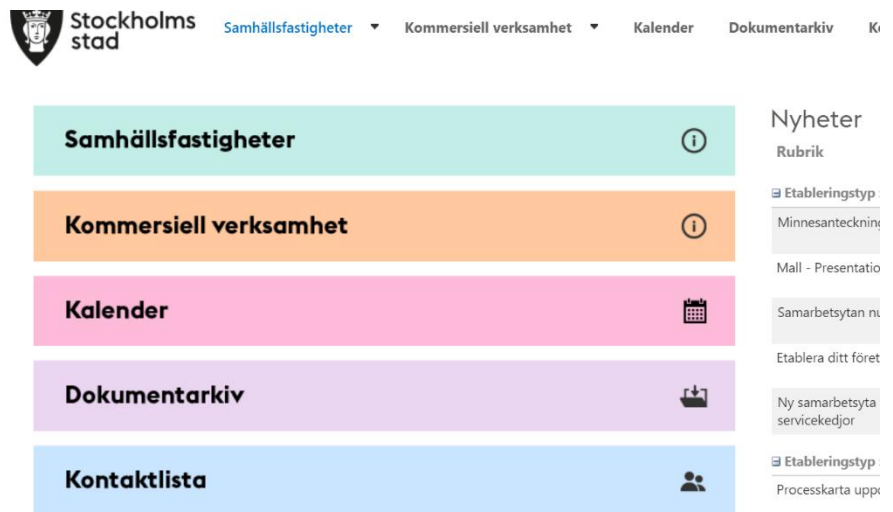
Stockholms stad

Samhällsfastigheter ▼ Kommersiell verksamhet ▼ Kalender Dokumentarkiv K

Samhällsfastigheter

Kommersiell verksamhet

Kalender

Dokumentarkiv

Kontaktlista

Nyheter

Rubrik

⊟ Etableringstyp

Minnesanteckning

Mall - Presentatio

Samarbetsytan nu

Etablera ditt föret

Ny samarbetsyta servicekedjor

⊟ Etableringstyp

Processkarta upp